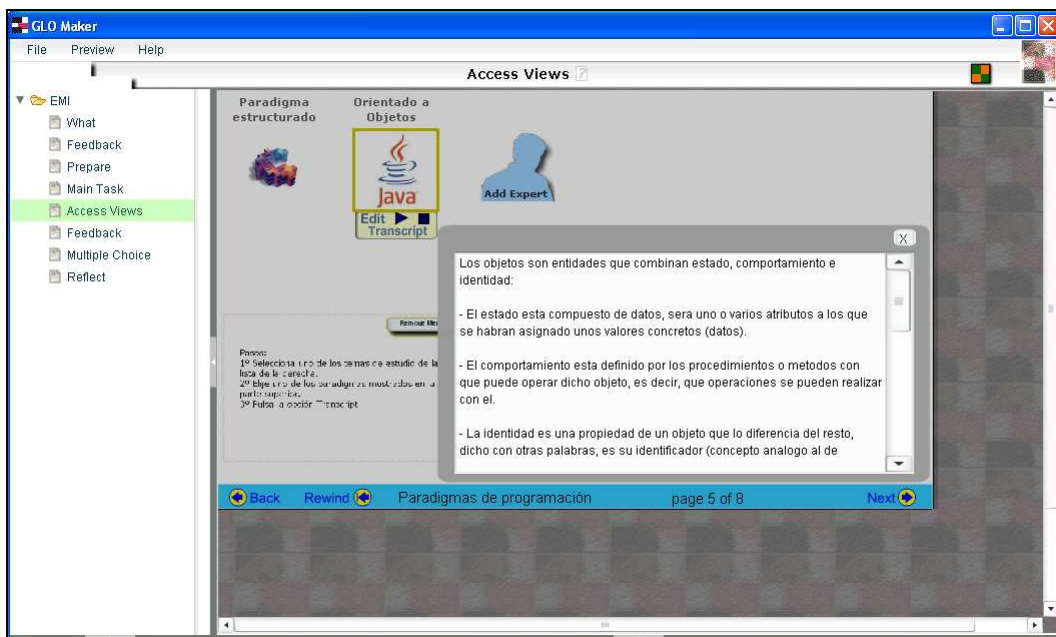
GLO Maker

File Preview Help

Access Views

EMI
What
Feedback
Prepare
Main Task
Access Views
Feedback
Multiple Choice
Reflect

Paradigma estructurado

Orientado a Objetos

Java

Add Expert

Edit

Transcript

Remove Me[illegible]

Pasos:
1º Selecciona uno de los temas de estudio de la lista de la derecha.
2º Elige uno de los paradigmas mostrados en la parte superior.
3º Pulsa la opción Transcript

X

Los objetos son entidades que combinan estado, comportamiento e identidad:

- El estado esta compuesto de datos, sera uno o varios atributos a los que se habran asignado unos valores concretos (datos).

- El comportamiento esta definido por los procedimientos o metodos con que puede operar dicho objeto, es decir, que operaciones se pueden realizar con el.

- La identidad es una propiedad de un objeto que lo diferencia del resto, dicho con otras palabras, es su identificador (concepto analogo al de

Back Rewind Paradigmas de programación page 5 of 8 Next